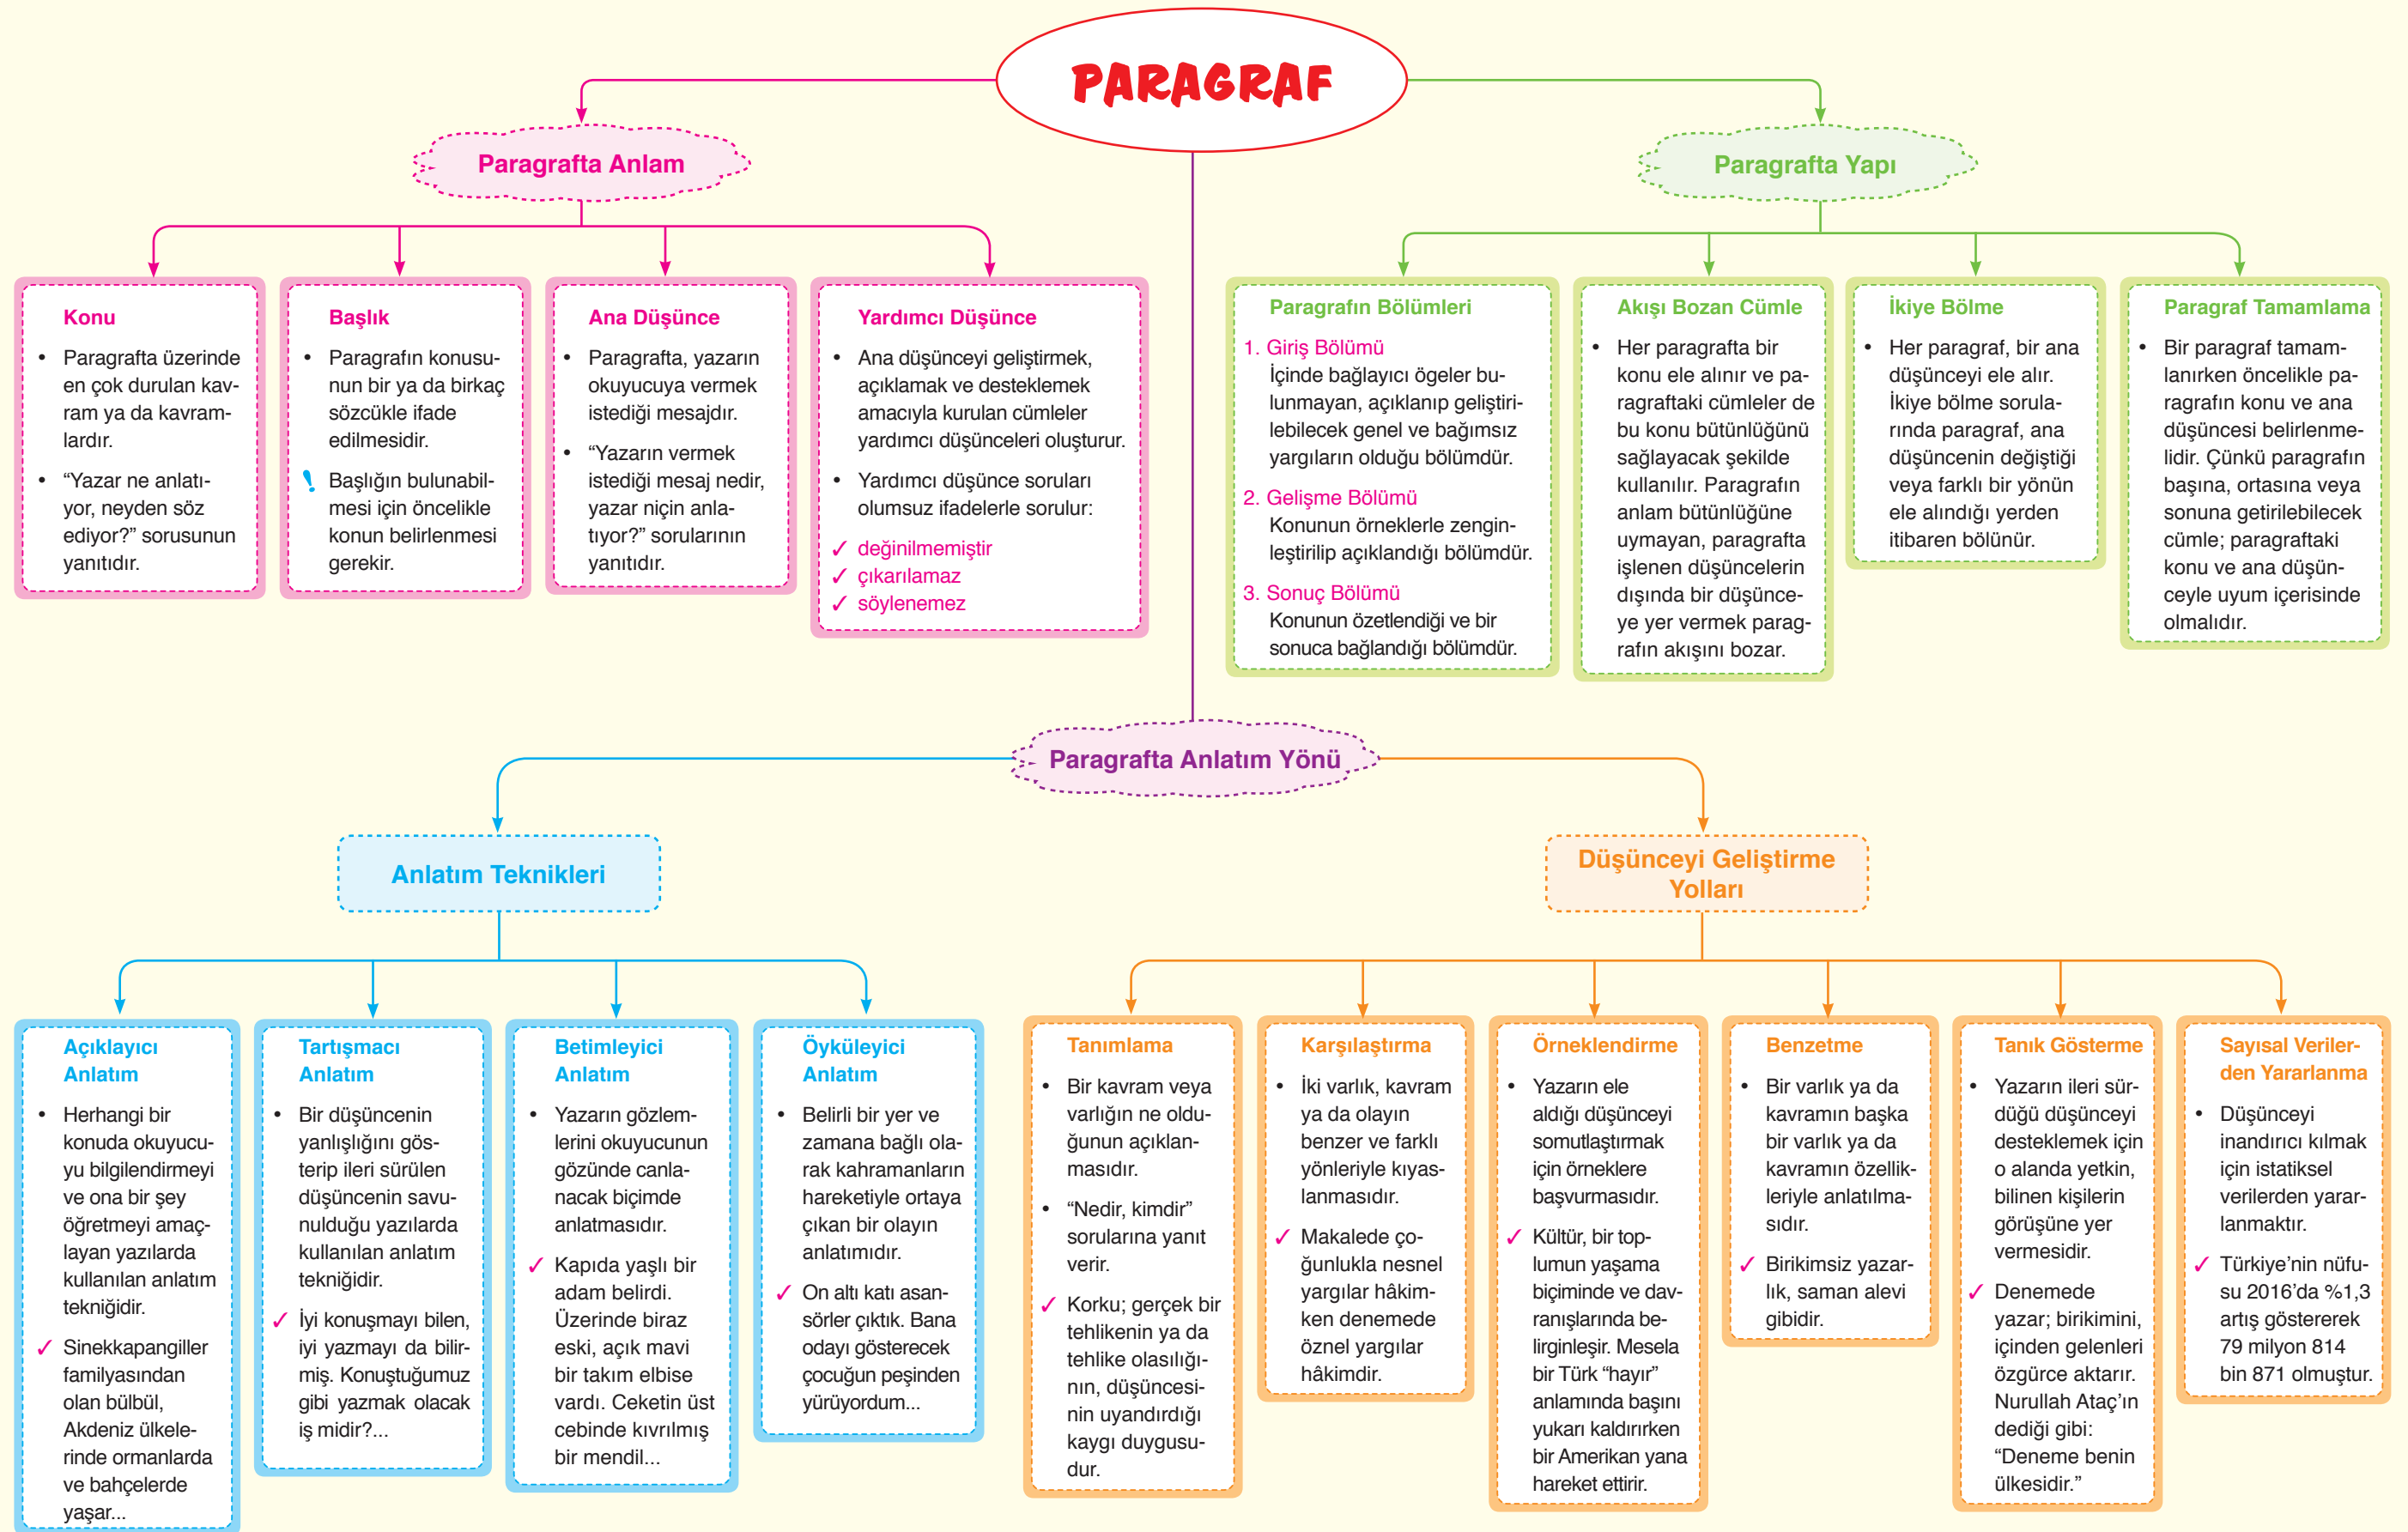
PARAGRAF

Paragrafta Anlam

Konu

• Paragrafta üzerinde en çok durulan kavram ya da kavramlardır.

• “Yazar ne anlatıyor, neyden söz ediyor?” sorusunun yanıtıdır.

Başlık

• Paragrafın konusunun bir ya da birkaç sözcükle ifade edilmesidir.

! Başlığın bulunabilmesi için öncelikle konun belirlenmesi gerekir.

Ana Düşünce

• Paragrafta, yazarın okuyucuya vermek istediği mesajdır.

• “Yazarın vermek istediği mesaj nedir, yazar niçin anlatıyor?” sorularının yanıtıdır.

Yardımcı Düşünce

• Ana düşünceyi geliştirmek, açıklamak ve desteklemek amacıyla kurulan cümleler yardımcı düşünceleri oluşturur.

• Yardımcı düşünce soruları olumsuz ifadelerle sorulur:

✓ değinilmemiştir
✓ çıkarılamaz
✓ söylenemez

Paragrafta Yapı

Paragrafın Bölümleri

1. Giriş Bölümü
İçinde bağlayıcı ögeler bulunmayan, açıklanıp geliştirilebilecek genel ve bağımsız yargıların olduğu bölümdür.

2. Gelişme Bölümü
Konunun örneklerle zenginleştirilip açıklandığı bölümdür.

3. Sonuç Bölümü
Konunun özetlendiği ve bir sonuca bağlandığı bölümdür.

Akışı Bozan Cümle

• Her paragrafta bir konu ele alınır ve paragraftaki cümleler de bu konu bütünlüğünü sağlayacak şekilde kullanılır. Paragrafın anlam bütünlüğüne uymayan, paragrafta işlenen düşüncelerin dışında bir düşünceye yer vermek paragrafın akışını bozar.

İkiye Bölme

• Her paragraf, bir ana düşünceyi ele alır. İkiye bölme sorularında paragraf, ana düşüncenin değiştiği veya farklı bir yönün ele alındığı yerden itibaren bölünür.

Paragraf Tamamlama

• Bir paragraf tamamlanırken öncelikle paragrafın konu ve ana düşüncesi belirlenmelidir. Çünkü paragrafın başına, ortasına veya sonuna getirilebilecek cümle; paragraftaki konu ve ana düşünceyle uyum içerisinde olmalıdır.

Paragrafta Anlatım Yönü

Anlatım Teknikleri

Açıklayıcı Anlatım

• Herhangi bir konuda okuyucuyu bilgilendirmeyi ve ona bir şey öğretmeyi amaçlayan yazılarda kullanılan anlatım tekniğidir.

✓ Sinekkapangiller familyasından olan bülbül, Akdeniz ülkelerinde ormanlarda ve bahçelerde yaşar...

Tartışmacı Anlatım

• Bir düşüncenin yanlışlığını gösterip ileri sürülen düşüncenin savunulduğu yazılarda kullanılan anlatım tekniğidir.

✓ İyi konuşmayı bilen, iyi yazmayı da bilirmiş. Konuştuğumuz gibi yazmak olacak iş midir?...

Betimleyici Anlatım

• Yazarın gözlemlerini okuyucunun gözünde canlanacak biçimde anlatmasıdır.

✓ Kapıda yaşlı bir adam belirdi. Üzerinde biraz eski, açık mavi bir takım elbise vardı. Ceketin üst cebinde kıvrılmış bir mendil...

Öyküleyici Anlatım

• Belirli bir yer ve zamana bağlı olarak kahramanların hareketiyle ortaya çıkan bir olayın anlatımıdır.

✓ On altı katı asansörler çıktık. Bana odayı gösterecek çocuğun peşinden yürüyordum...

Düşünceyi Geliştirme Yolları

Tanımlama

• Bir kavram veya varlığın ne olduğunun açıklanmasıdır.

• “Nedir, kimdir” sorularına yanıt verir.

✓ Korku; gerçek bir tehlikenin ya da tehlike olasılığının, düşüncesinin uyandırdığı kaygı duygusudur.

Karşılaştırma

• İki varlık, kavram ya da olayın benzer ve farklı yönleriyle kıyaslanmasıdır.

✓ Makalede çoğunlukla nesnel yargılar hâkimken denemede öznel yargılar hâkimdir.

Örneklendirme

• Yazarın ele aldığı düşünceyi somutlaştırmak için örneklere başvurmasıdır.

✓ Kültür, bir toplumun yaşama biçiminde ve davranışlarında belirginleşir. Mesela bir Türk “hayır” anlamında başını yukarı kaldırırken bir Amerikan yana hareket ettirir.

Benzetme

• Bir varlık ya da kavramın başka bir varlık ya da kavramın özellikleriyle anlatılmasıdır.

✓ Birikimsiz yazarlık, saman alevi gibidir.

Tanık Gösterme

• Yazarın ileri sürdüğü düşünceyi desteklemek için o alanda yetkin, bilinen kişilerin görüşüne yer vermesidir.

✓ Denemede yazar; birikimini, içinden gelenleri özgürce aktarır. Nurullah Ataç’ın dediği gibi: “Deneme benin ülkesidir.”

Sayısal Verilerden Yararlanma

• Düşünceyi inandırıcı kılmak için istatiksel verilerden yararlanmaktır.

✓ Türkiye’nin nüfusu 2016’da %1,3 artış göstererek 79 milyon 814 bin 871 olmuştur.